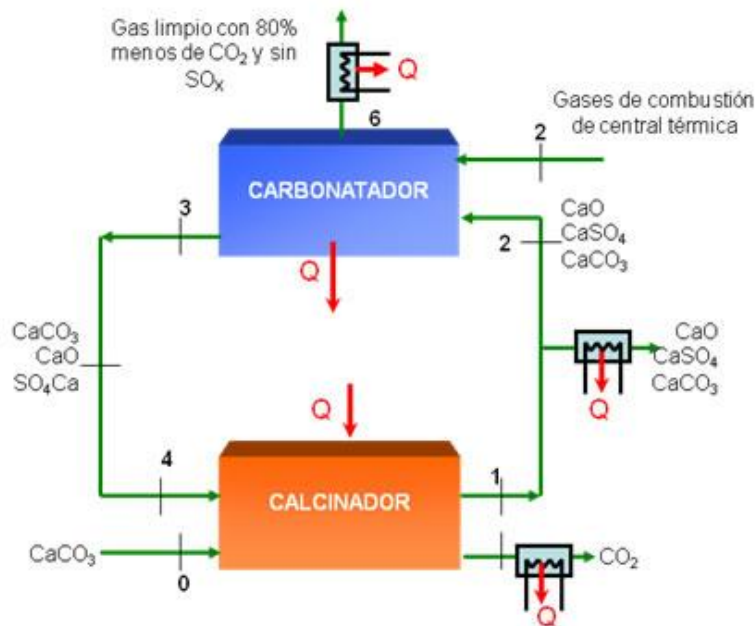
Gas limpio con 80% menos de $CO_2$ y sin $SO_x$

Q

6

Gases de combustión de central térmica

2

CARBONATADOR

3

CaO
$CaSO_4$
$CaCO_3$

2

Q

$CaCO_3$
CaO
$SO_4Ca$

CaO
$CaSO_4$
$CaCO_3$

Q

Q

4

CALCINADOR

1

$CaCO_3$

0

$CO_2$

Q